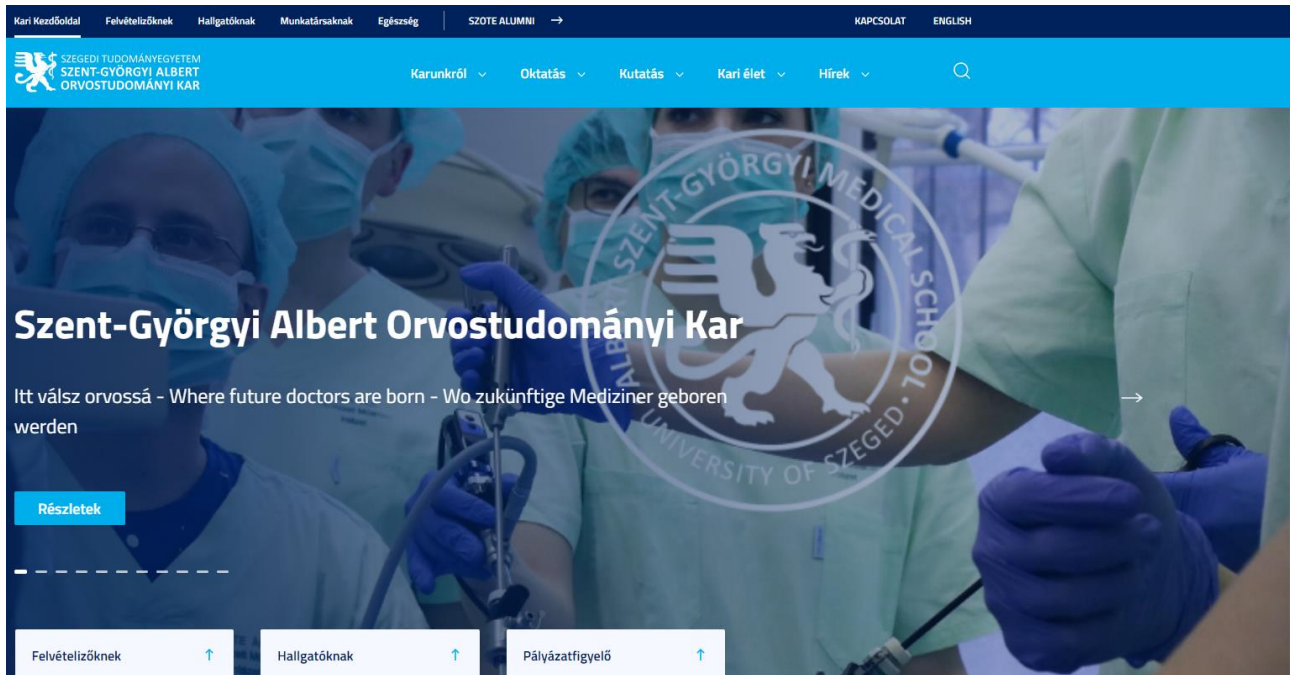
Kari Kezdőoldal Felvételizőknek Hallgatóknak Munkatársaknak Egészség SZOTE ALUMNI → KAPCSOLAT ENGLISH

SZEGEDI TUDOMÁNYEGYETEM SZENT-GYÖRGYI ALBERT ORVOSTUDOMÁNYI KAR

Karunkról Oktatás Kutatás Kari élet Hírek

SZENT-GYÖRGYI MEDICAL SCHOOL · UNIVERSITY OF SZEGED · ALBERT

Szent-Györgyi Albert Orvostudományi Kar

Itt válsz orvossá - Where future doctors are born - Wo zukünftige Mediziner geboren werden

→

Részletek

Felvételizőknek ↑ Hallgatóknak ↑ Pályázatfigyelő ↑